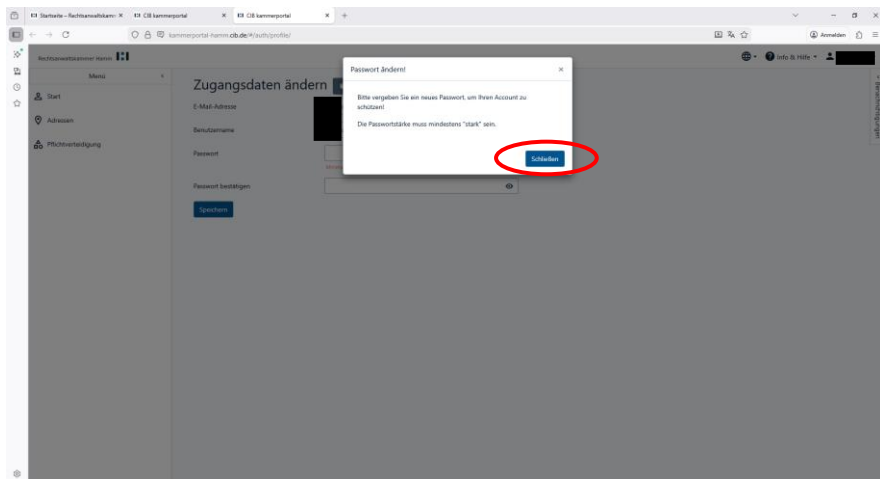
Startseite – Rechtsanwaltskam ×
CIB kammerportal ×
CIB kammerportal ×
+

kammerportal-hamm.cib.de/#/auth/profile/

Anmelden

Rechtsanwaltskammer Hamm

Info & Hilfe

Menu

Start

Adressen

Pflichtverteidigung

Zugangsdaten ändern

E-Mail-Adresse

Benutzername

Passwort

Passwort bestätigen

Speichern

Passwort ändern!

Bitte vergeben Sie ein neues Passwort, um Ihren Account zu schützen!

Die Passwortstärke muss mindestens "stark" sein.

Schließen

Benachrichtigungen